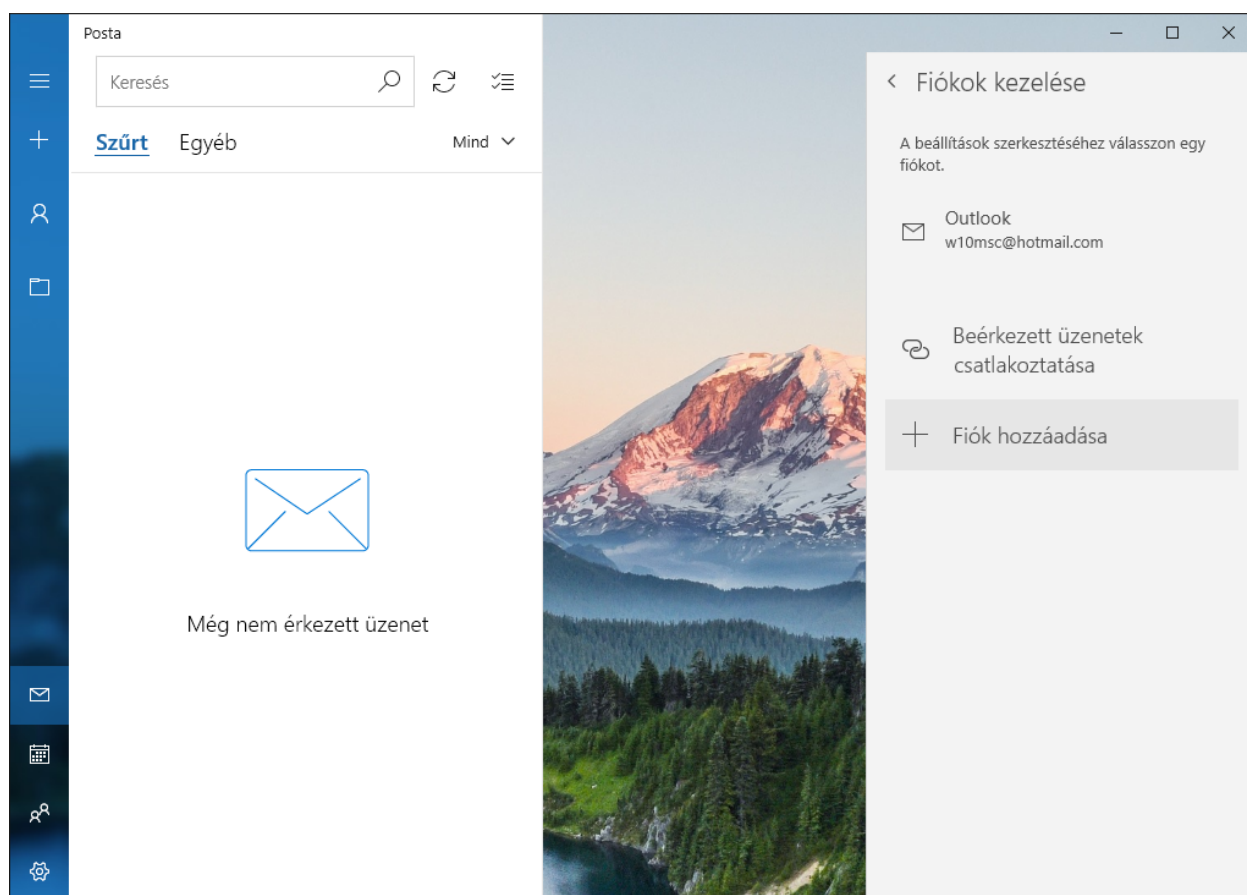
Posta

Keresés

Szűrt Egyéb Mind

Még nem érkezett üzenet

Fiókok kezelése

A beállítások szerkesztéséhez válasszon egy fiókot.

Outlook
w10msc@hotmail.com

Beérkezett üzenetek csatlakoztatása

Fiók hozzáadása